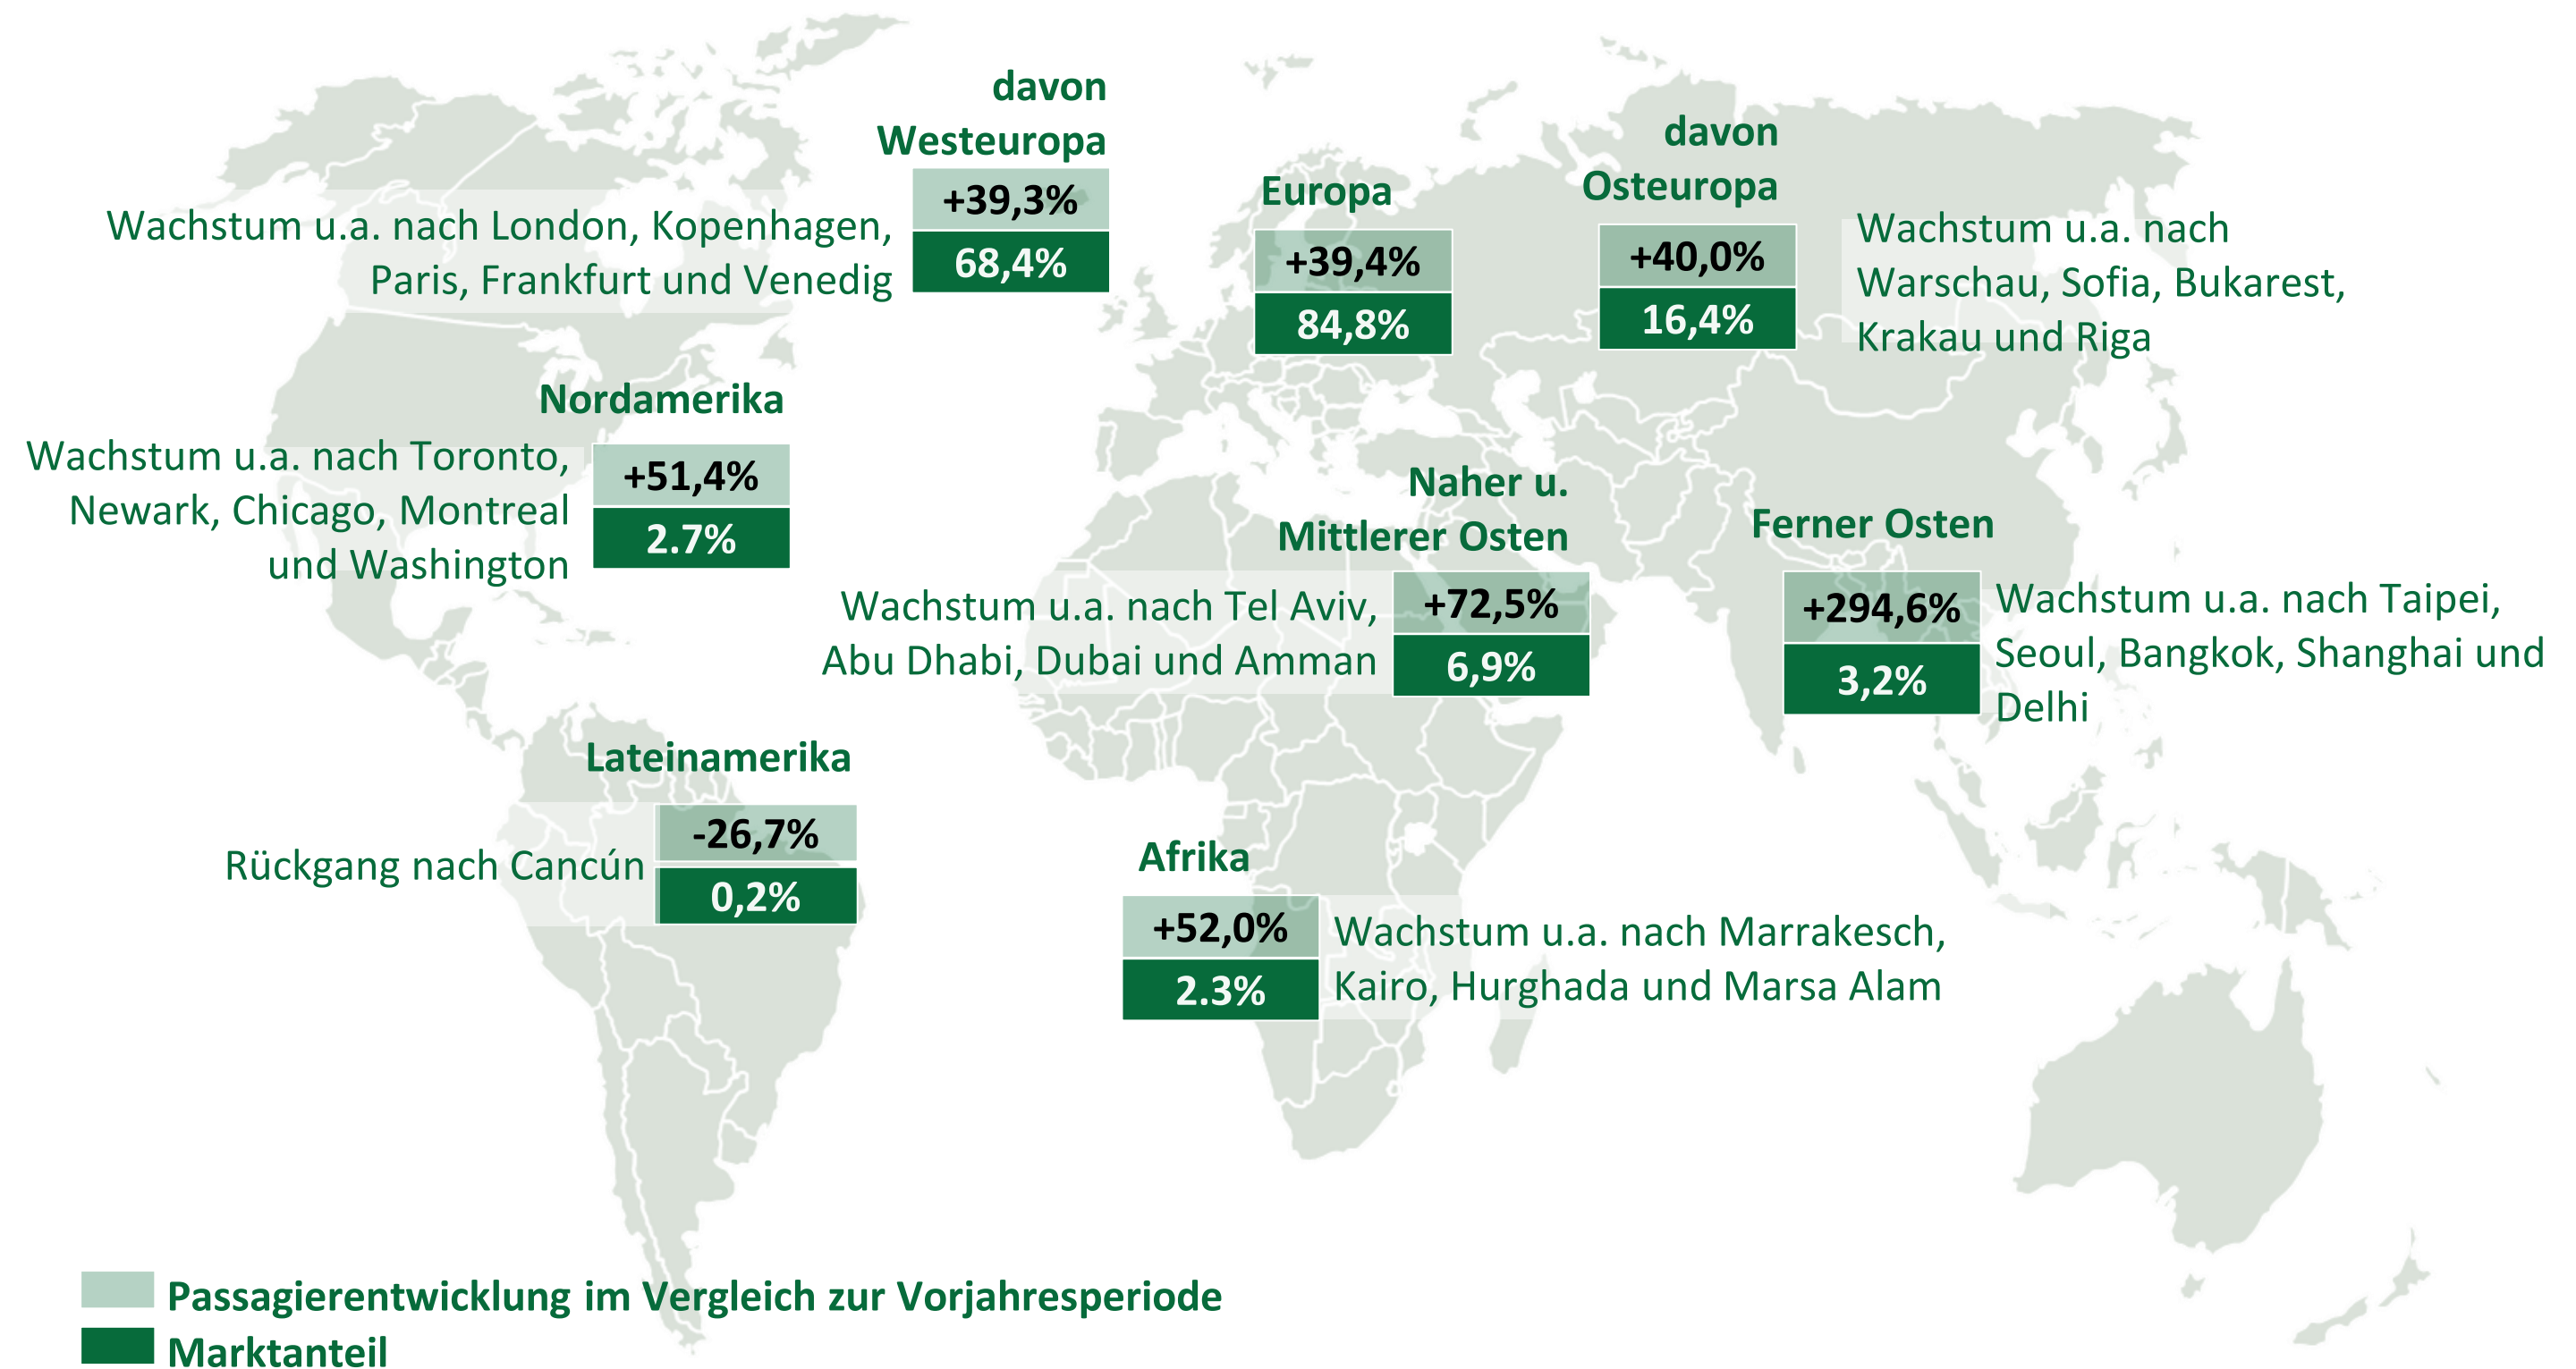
davon Westeuropa
+39,3%
68,4%
Wachstum u.a. nach London, Kopenhagen, Paris, Frankfurt und Venedig

Europa
+39,4%
84,8%

davon Osteuropa
+40,0%
16,4%
Wachstum u.a. nach Warschau, Sofia, Bukarest, Krakau und Riga

Nordamerika
+51,4%
2.7%
Wachstum u.a. nach Toronto, Newark, Chicago, Montreal und Washington

Naher u. Mittlerer Osten
+72,5%
6,9%
Wachstum u.a. nach Tel Aviv, Abu Dhabi, Dubai und Amman

Ferner Osten
+294,6%
3,2%
Wachstum u.a. nach Taipei, Seoul, Bangkok, Shanghai und Delhi

Lateinamerika
-26,7%
0,2%
Rückgang nach Cancún

Afrika
+52,0%
2.3%
Wachstum u.a. nach Marrakesch, Kairo, Hurghada und Marsa Alam

Passagierentwicklung im Vergleich zur Vorjahresperiode
Marktanteil